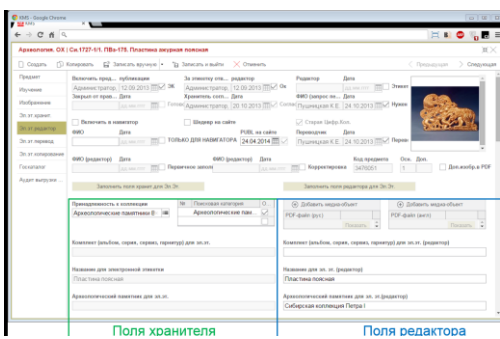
EMS - Google Chrome

Археология. ОХ | Си.1727-1/1. ПВа-176. Пластина ажурная поясная

Создать | Копировать | Записать вручную | Записать и выйти | Отменить | Предыдущая | Следующая

Предмет
Изучение
Изображение
Эл. эт. хранит.
Эл. эт. редактор
Эл. эт. перевод
Эл. эт. оповещение
Госкаталог
Аудит выгрузки

Включить предм... публикации | Дата
Администратор | 12.09.2013
Закрыт от прав... | Дата
Администратор | 12.09.2013
За этикетку отв... редактор | Дата
Администратор | 12.09.2013
Хранитель согл... | Дата
Администратор | 20.10.2013
Редактор | Дата
ФИО (запрос пе... | Дата
Пушницкая К.Б. | 24.10.2013
Пушницкая К.Б. | 24.10.2013
Этикет
Нужен

Включить в навигатор
ФИО | Дата
ТОЛЬКО ДЛЯ НАВИГАТОРА | PUBL на сайте | Дата
24.04.2014
Шедевр на сайте
Старая Цифр.Кол.
Переводчик | Дата
Пушницкая К.Б. | 24.10.2013
Перев

ФИО (редактор) | Дата
Первичное заключ
ФИО (редактор) | Дата
Корректировка
Код предмета | Осн. | Доп.
3476051 | 1
Доп.изобр.в PDF

Заполнить поля хранит.для Эл.Эт.
Заполнить поля редактора для Эл.Эт.

Принадлежность к коллекции
Археологические памятники В
№ | Поисковая категория
Археологические пам...
Добавить медиа-объект
PDF-файл (рус.)
Показать
Добавить медиа-объект
PDF-файл (англ)
Показать

Комплект (альбом, сервиз, серия, гарнитур) для эл.эт.
Комплект (альбом, сервиз, серия, гарнитур) для эл.эт. (редактор)

Название для электронной этикетки
Пластина поясная
Название для эл.эт. (редактор)
Пластина поясная

Археологический памятник для эл.эт.
Археологический памятник для эл.эт. (редактор)
Сибирская коллекция Петра I

Поля хранителя
Поля редактора